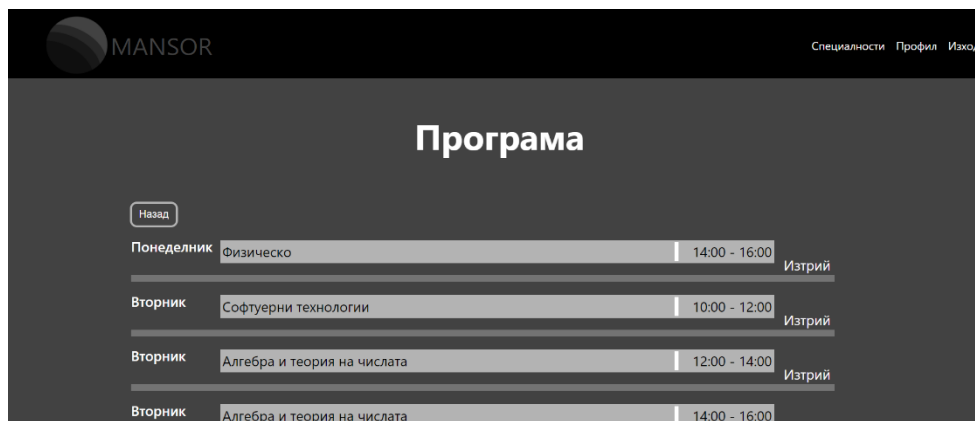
MANSOR

Специалности Профил Изход

Програма

Назад

Понеделник Физическо 14:00 - 16:00 Изтрий

Вторник Софтуерни технологии 10:00 - 12:00 Изтрий

Вторник Алгебра и теория на числата 12:00 - 14:00 Изтрий

Вторник Алгебра и теория на числата 14:00 - 16:00